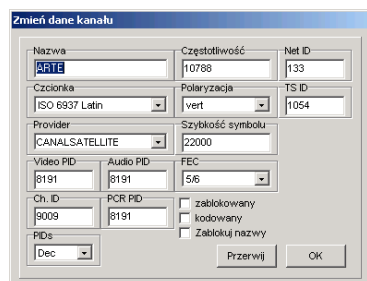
Zmień dane kanału

Nazwa
ARTE

Częstotliwość
10788

Net ID
133

Czcionka
ISO 6937 Latin

Polaryzacja
vert

TS ID
1054

Provider
CANALSATELLITE

Szybkość symbolu
22000

Video PID
8191

Audio PID
8191

FEC
5/6

Ch. ID
9009

PCR PID
8191

zablokowany
kodowany
Zablokuj nazwy

PIDs
Dec

Przerwij
OK